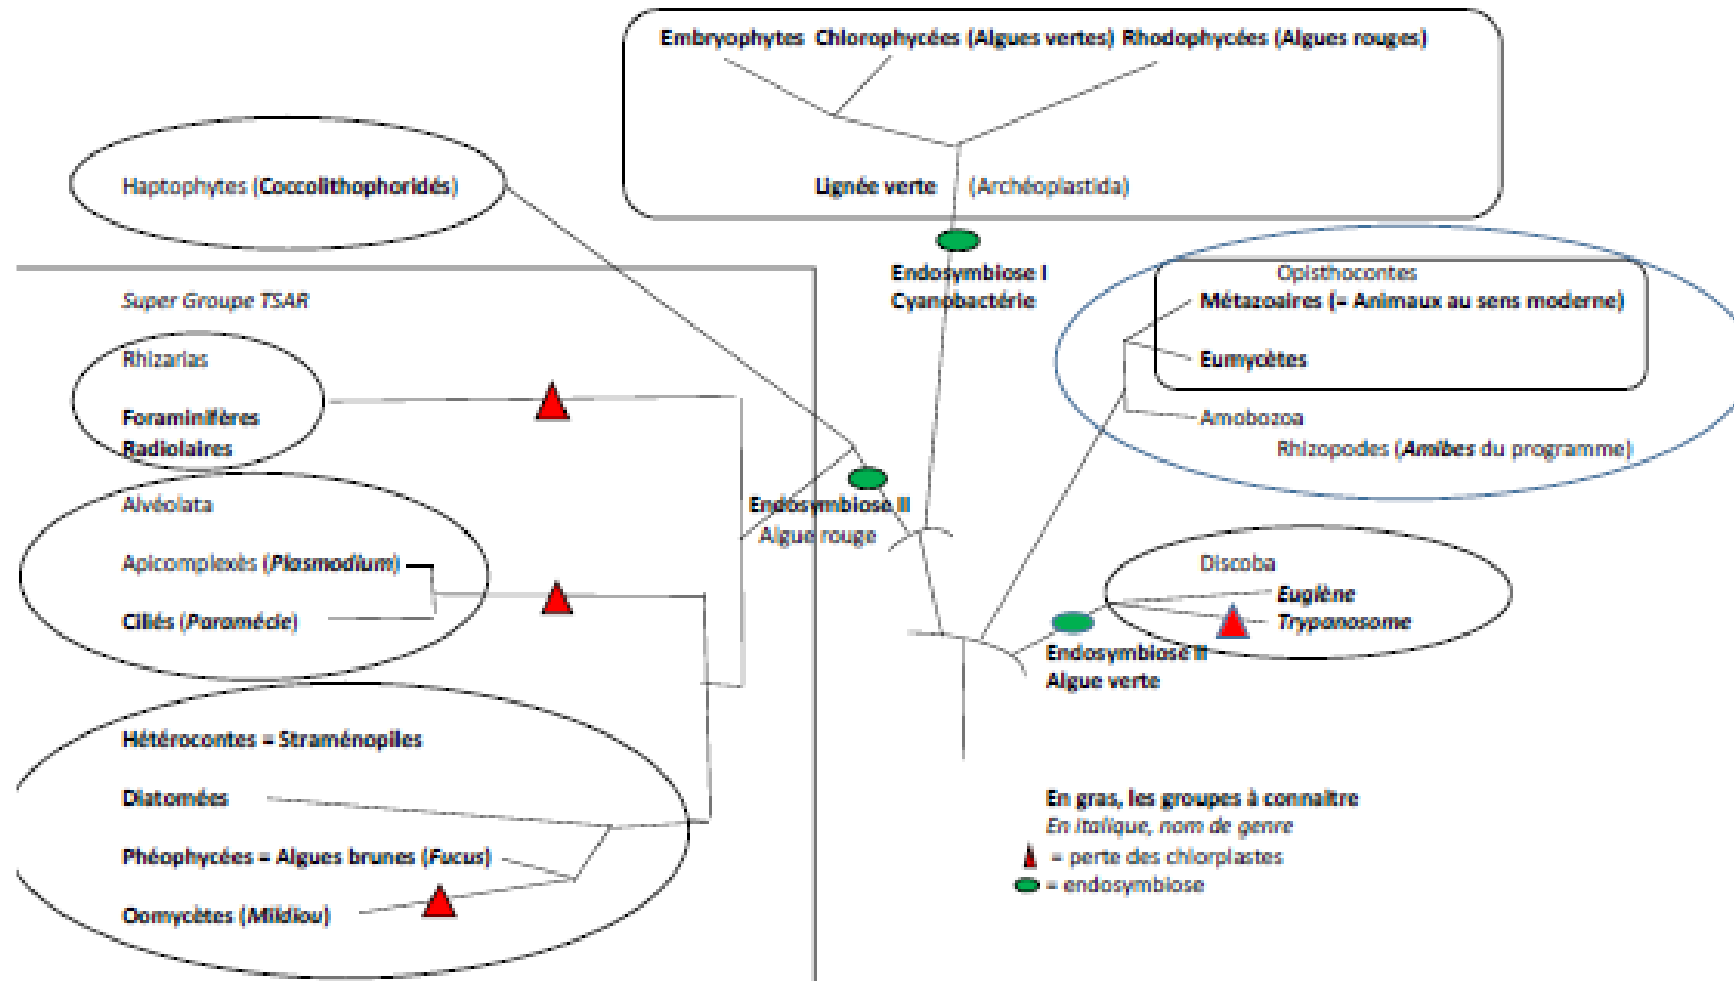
Embryophytes Chlorophycées (Algues vertes) Rhodophycées (Algues rouges)

Lignée verte (Archéoplastida)

Haptophytes (Coccolithophoridés)

Endosymbiose I
Cyanobactérie

Super Groupe TSAR

Opisthocontes
Métazoaires (= Animaux au sens moderne)

Eumycètes

Amobozoa
Rhizopodes (Amibes du programme)

Rhizarias

Foraminifères
Radiolaires

Alvéolata

Apicomplexés (Plasmodium)

Ciliés (Paramécie)

Endosymbiose II
Algue rouge

Discoba
Euglène
Trypanosome

Endosymbiose II
Algue verte

Hétérocontes = Straménopiles

Diatomées

Phéophycées = Algues brunes (Fucus)

Oomycètes (Mildiou)

En gras, les groupes à connaitre
En italique, nom de genre
= perte des chloroplastes
= endosymbiose